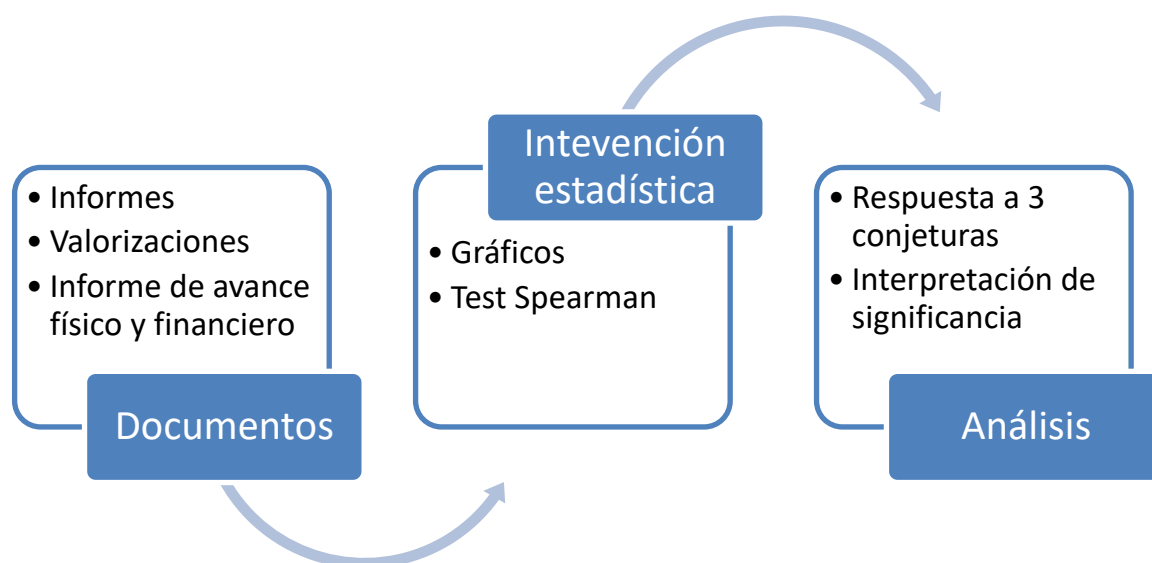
• Informes
• Valorizaciones
• Informe de avance físico y financiero

Documentos

Intevención estadística

• Gráficos
• Test Spearman

• Respuesta a 3 conjeturas
• Interpretación de significancia

Análisis